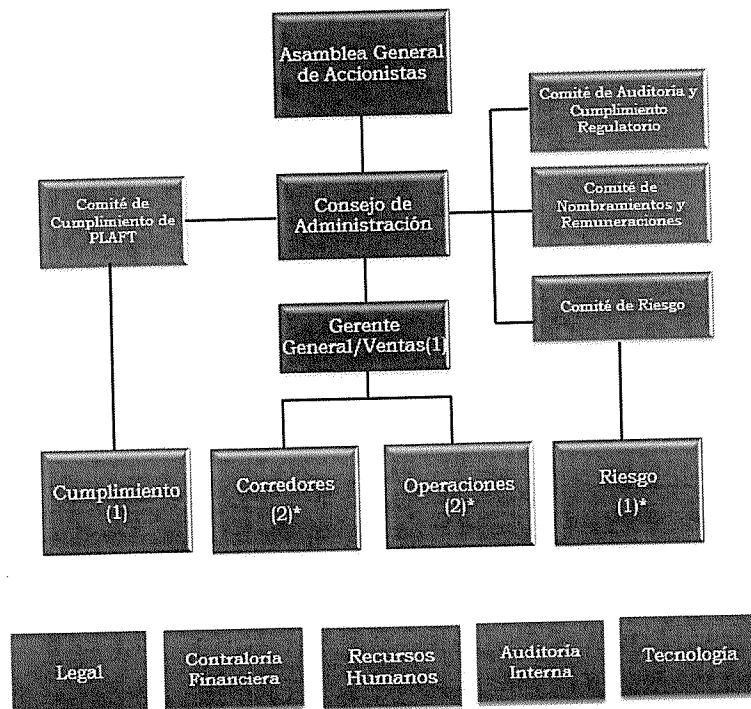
Asamblea General de Accionistas

Comité de Auditoria y Cumplimiento Regulatorio

Comité de Cumplimiento de PLAFT

Consejo de Administración

Comité de Nombramientos y Remuneraciones

Comité de Riesgo

Gerente General/Ventas(1)

Cumplimiento (1)

Corredores (2)*

Operaciones (2)*

Riesgo (1)*

Legal

Contraloria Financiera

Recursos Humanos

Auditoria Interna

Tecnología